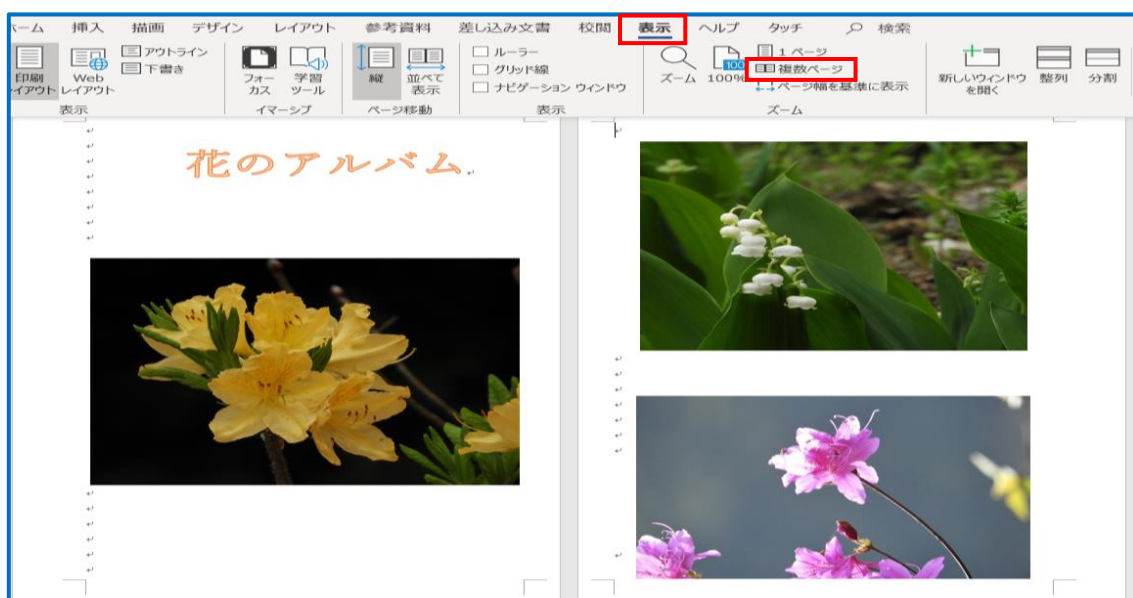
ホーム 挿入 描画 デザイン レイアウト 参考資料 差し込み文書 校閲 表示 ヘルプ タッチ 検索

印刷レイアウト Web レイアウト アウトライン 下書き
表示

フォーカス 学習ツール
イマーシブ

縦 並べて表示
ページ移動

ルーラー
グリッド線
ナビゲーション ウィンドウ
表示

ズーム 100% 1 ページ 複数ページ ページ幅を基準に表示
ズーム

新しいウィンドウを開く 整列 分割

花のアルバム